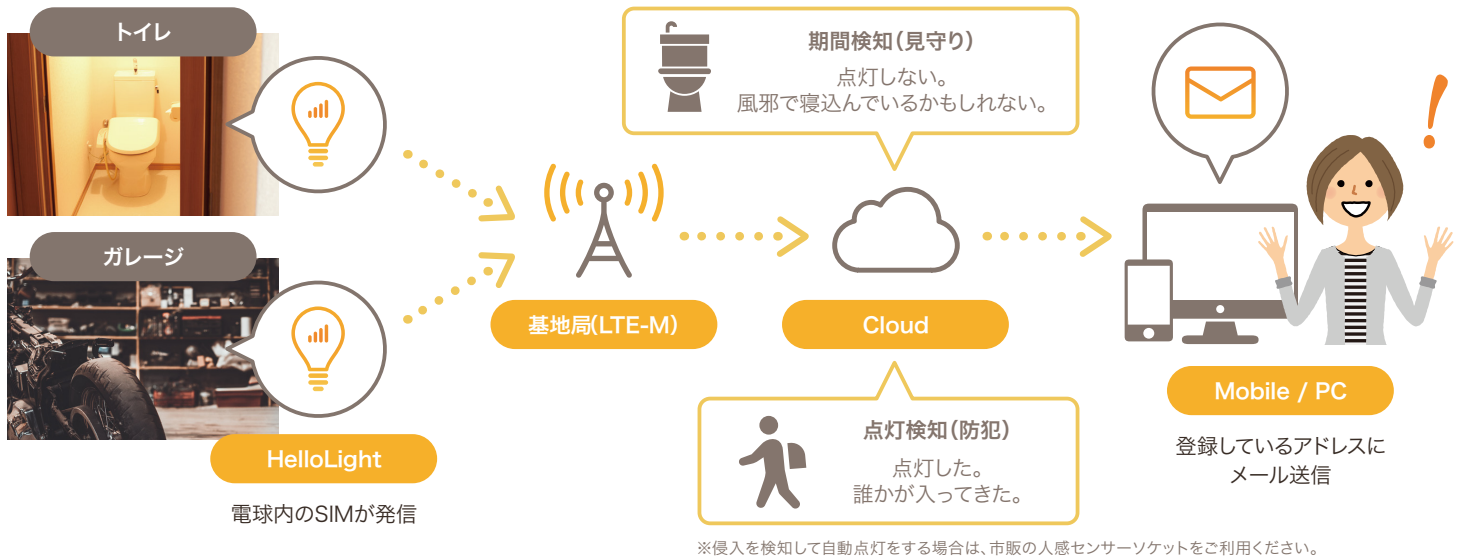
トイレ

ガレージ

HelloLight

電球内のSIMが発信

基地局(LTE-M)

期間検知（見守り）
点灯しない。
風邪で寝込んでいるかもしれない。

Cloud

点灯検知（防犯）
点灯した。
誰かが入ってきた。

Mobile / PC

登録しているアドレスに
メール送信

※侵入を検知して自動点灯をする場合は、市販の人感センサーソケットをご利用ください。